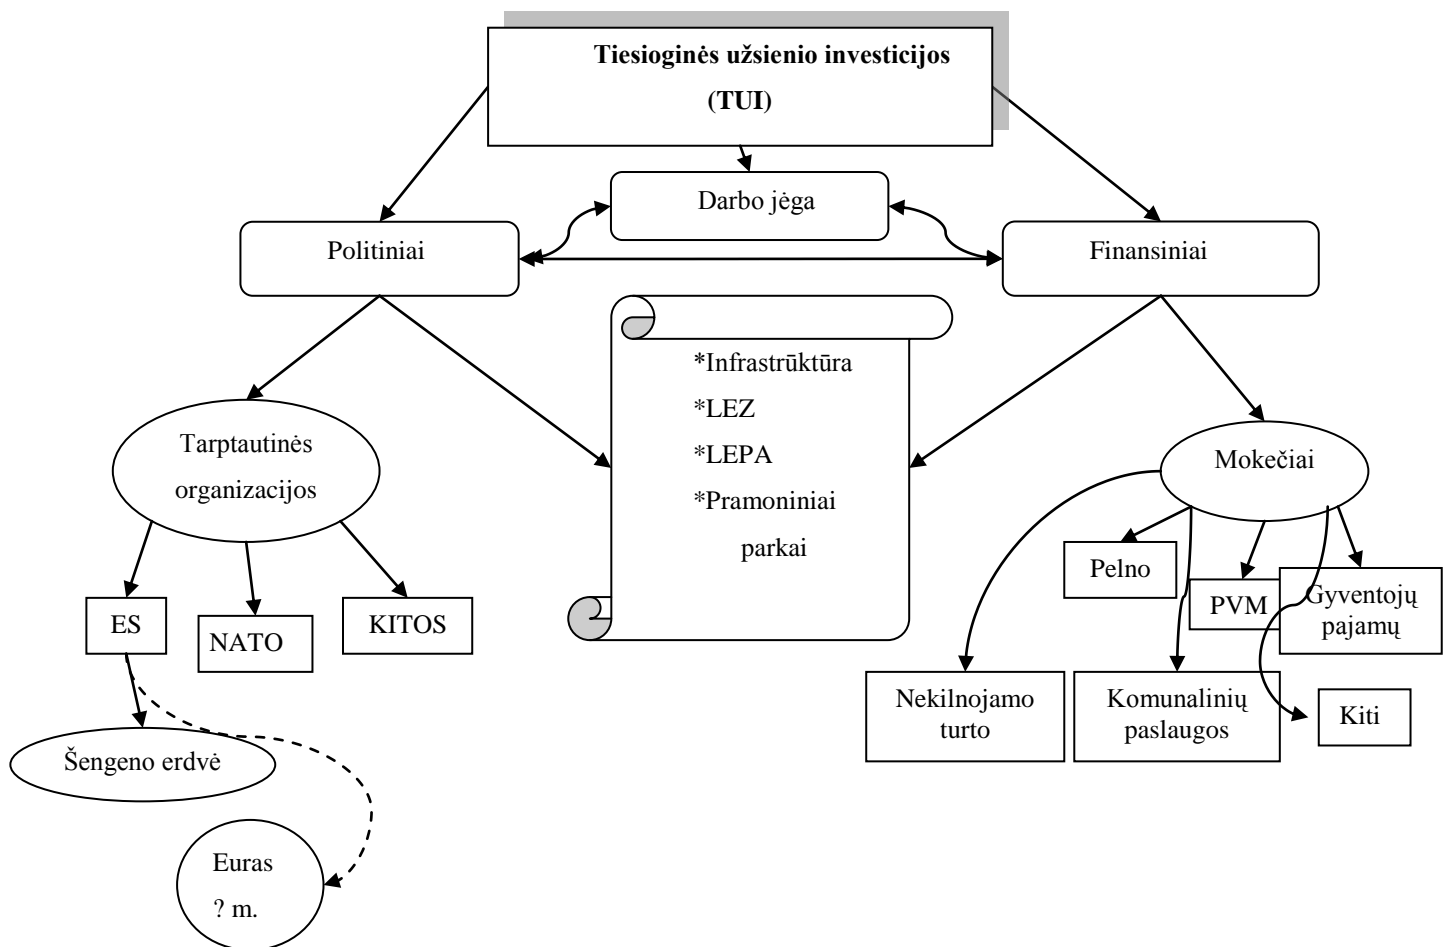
**Tiesioginės užsienio investicijos (TUI)**

Darbo jėga

Politiniai

Finansiniai

*Infrastrūktūra
*LEZ
*LEPA
*Pramoniniai parkai

Tarptautinės organizacijos

ES

NATO

KITOS

Šengeno erdvė

Euras ? m.

Mokečiai

Pelno

PVM

Gyventojų pajamų

Nekilnojamo turto

Komunalinių paslaugos

Kiti